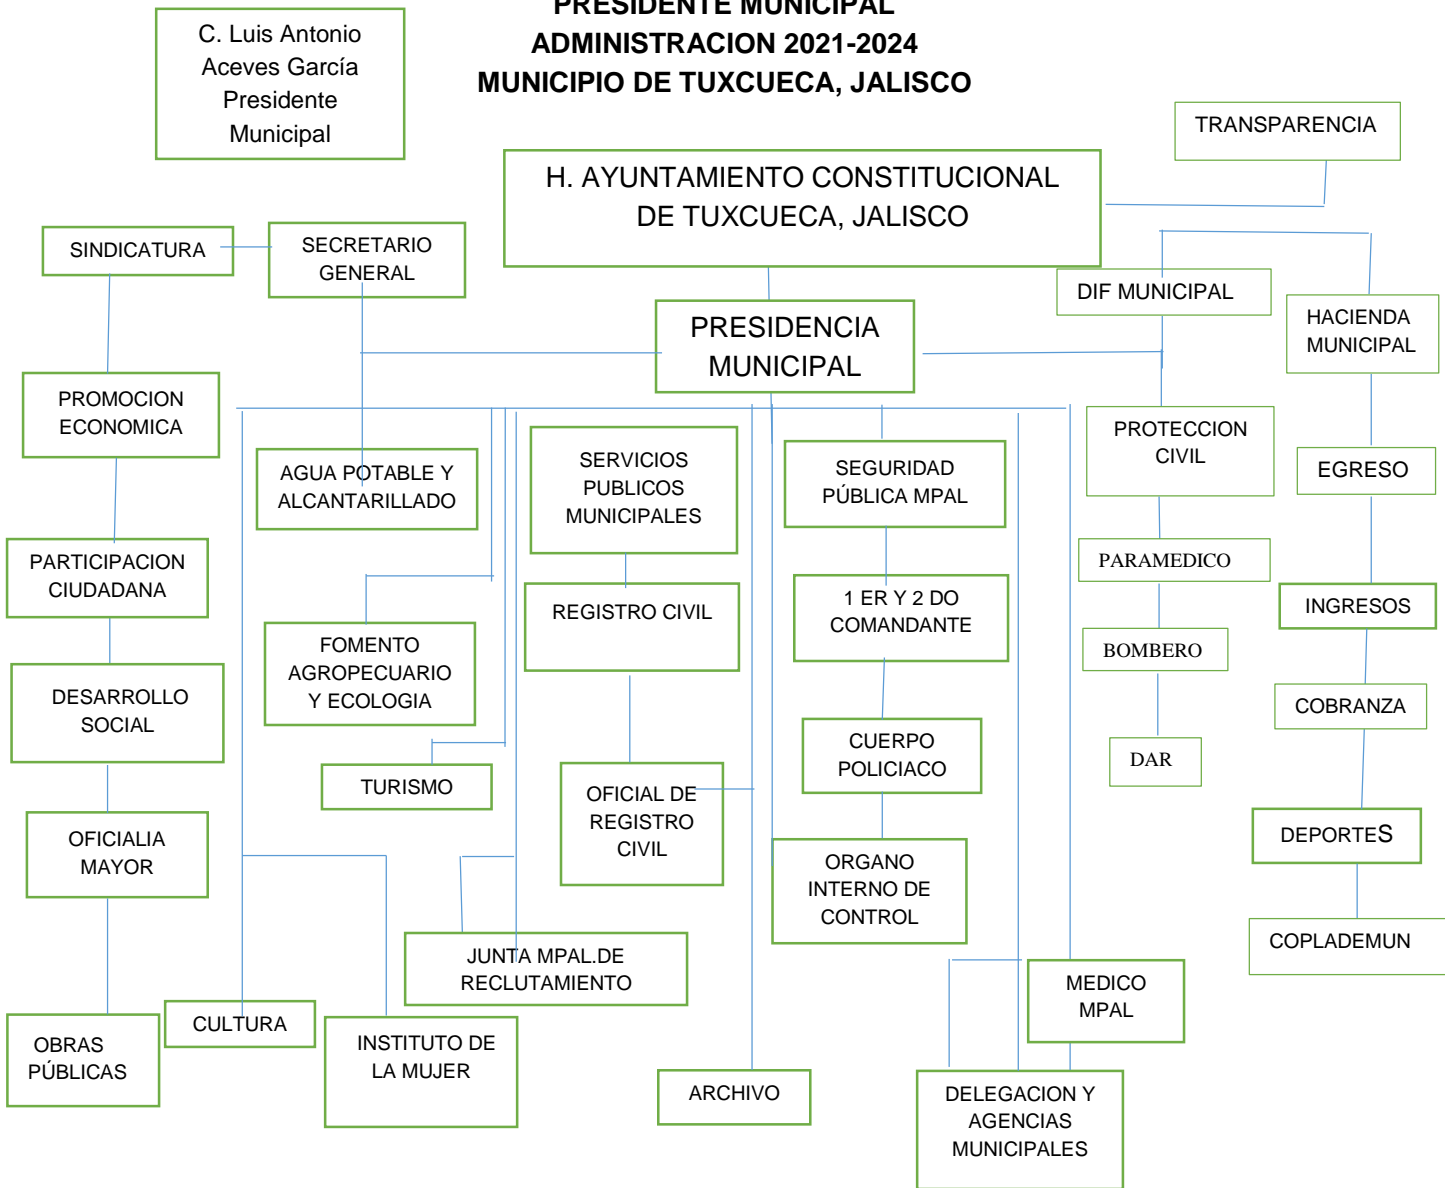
C. Luis Antonio Aceves García Presidente Municipal

PRESIDENTE MUNICIPAL
ADMINISTRACION 2021-2024
MUNICIPIO DE TUXCUECA, JALISCO

TRANSPARENCIA

H. AYUNTAMIENTO CONSTITUCIONAL DE TUXCUECA, JALISCO

SINDICATURA

SECRETARIO GENERAL

DIF MUNICIPAL

HACIENDA MUNICIPAL

PRESIDENCIA MUNICIPAL

PROMOCION ECONOMICA

AGUA POTABLE Y ALCANTARILLADO

SERVICIOS PUBLICOS MUNICIPALES

SEGURIDAD PÚBLICA MPAL

PROTECCION CIVIL

EGRESO

PARTICIPACION CIUDADANA

PARAMEDICO

REGISTRO CIVIL

1 ER Y 2 DO COMANDANTE

INGRESOS

FOMENTO AGROPECUARIO Y ECOLOGIA

BOMBERO

DESARROLLO SOCIAL

COBRANZA

CUERPO POLICIACO

DAR

TURISMO

OFICIAL DE REGISTRO CIVIL

OFICIALIA MAYOR

DEPORTES

ORGANO INTERNO DE CONTROL

COPLADEMUN

JUNTA MPAL.DE RECLUTAMIENTO

MEDICO MPAL

CULTURA

OBRAS PÚBLICAS

INSTITUTO DE LA MUJER

ARCHIVO

DELEGACION Y AGENCIAS MUNICIPALES